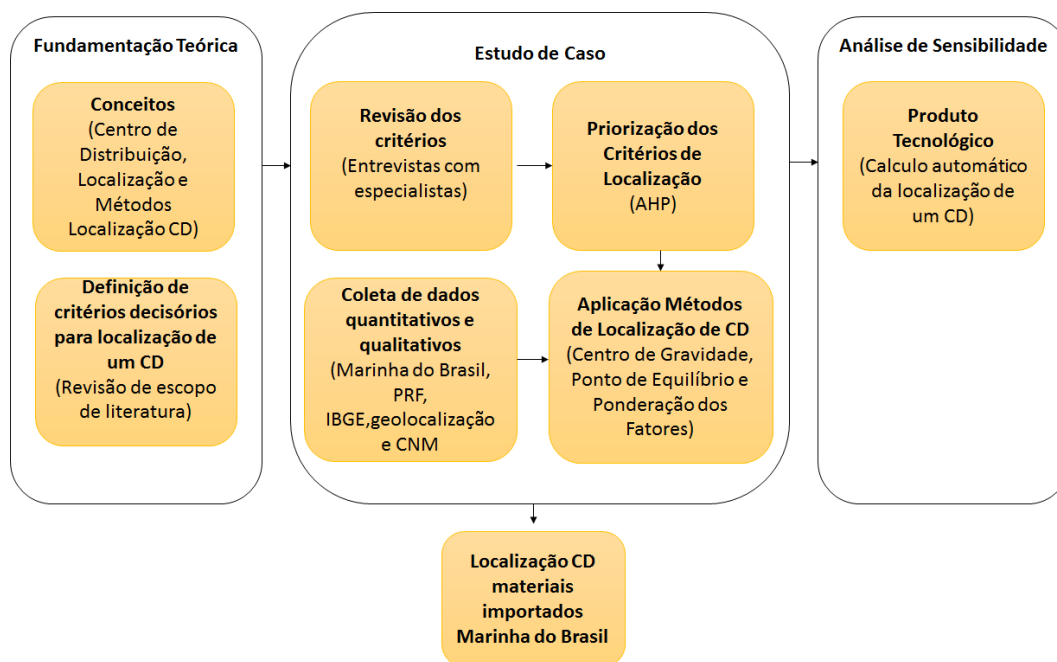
Fundamentação Teórica

Conceitos
(Centro de Distribuição, Localização e Métodos Localização CD)

Definição de critérios decisórios para localização de um CD
(Revisão de escopo de literatura)

Estudo de Caso

Revisão dos critérios
(Entrevistas com especialistas)

Priorização dos Critérios de Localização
(AHP)

Coleta de dados quantitativos e qualitativos
(Marinha do Brasil, PRF, IBGE,geolocalização e CNM

Aplicação Métodos de Localização de CD
(Centro de Gravidade, Ponto de Equilíbrio e Ponderação dos Fatores)

Análise de Sensibilidade

Produto Tecnológico
(Calculo automático da localização de um CD)

Localização CD materiais importados Marinha do Brasil